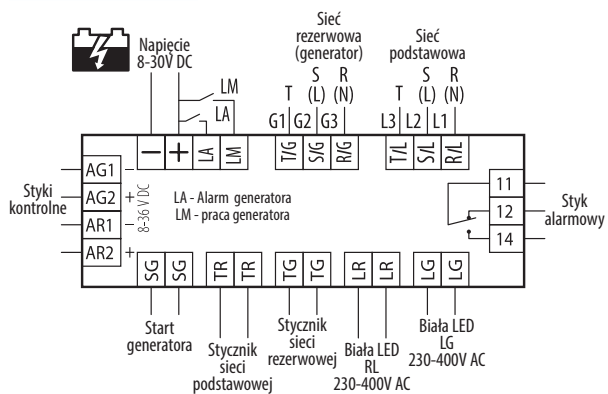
Napiecie
8-30V DC

LM
LA

Sieć
rezerwowa
(generator)
T S R
(L) (N)
G1 G2 G3

Sieć
podstawowa
T S R
(L) (N)
L3 L2 L1

— + LA LM T/G S/G R/G T/L S/L R/L

Styki
kontrolne

AG1
AG2
AR1
AR2

+
8-36 V DC
+

LA - Alarm generatora
LM - praca generatora

11
12
14

Styk
alarmowy

SG SG TR TR TG TG LR LR LG LG

Start
generatora

Stycznik
sieci
podstawowej

Stycznik
sieci
rezerwowej

Biała LED
RL
230-400V AC

Biała LED
LG
230-400V AC